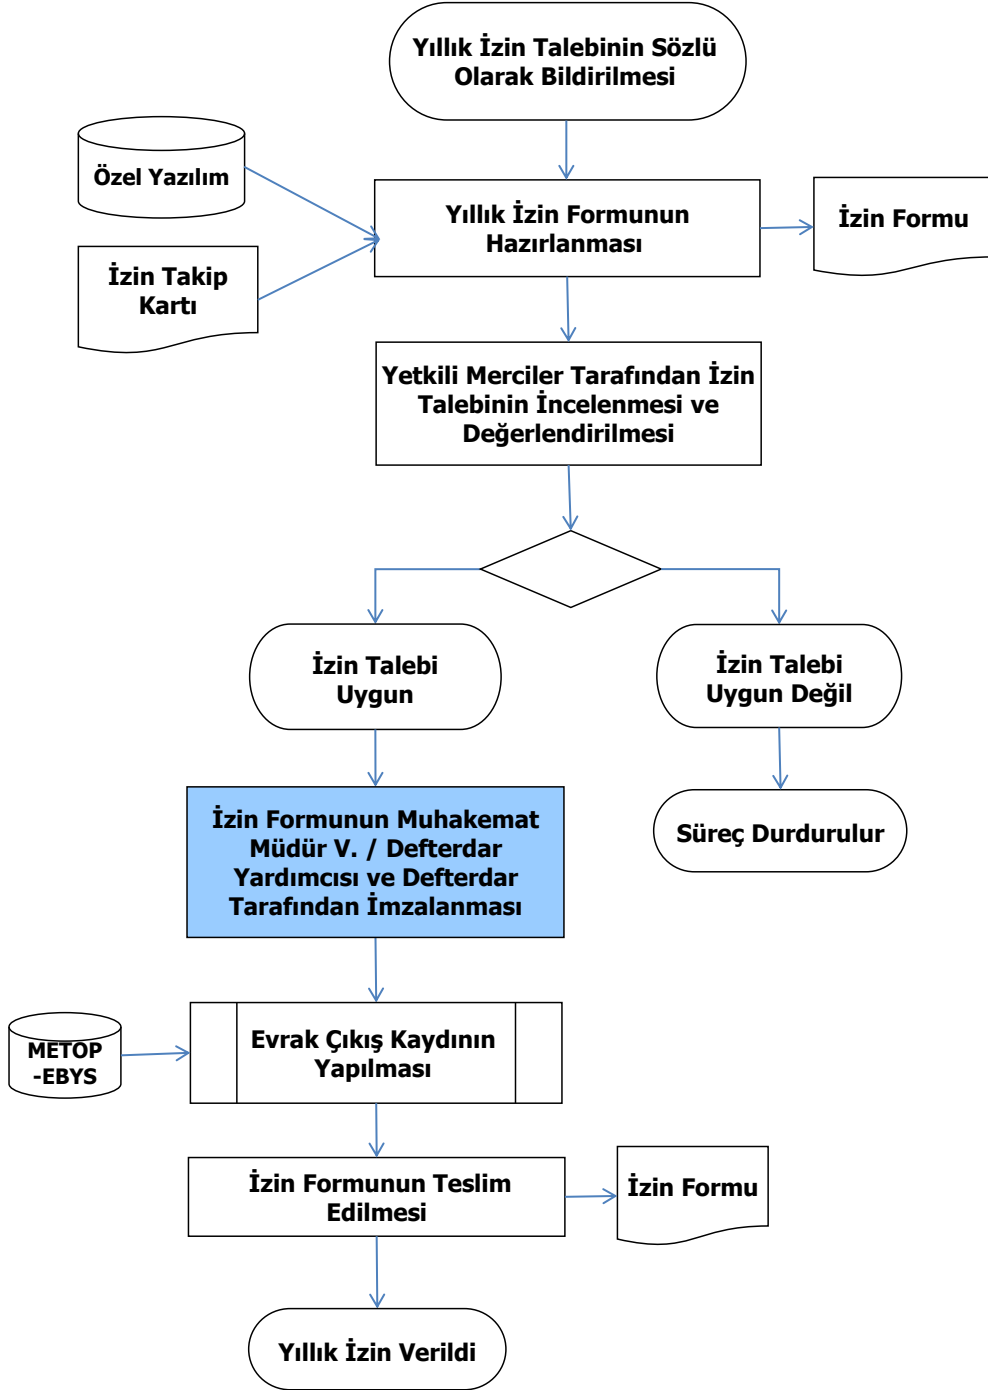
Yıllık İzin Talebinin Sözlü Olarak Bildirilmesi

Özel Yazılım

İzin Takip Kartı

Yıllık İzin Formunun Hazırlanması

İzin Formu

Yetkili Merciler Tarafından İzin Talebinin İncelenmesi ve Değerlendirilmesi

İzin Talebi Uygun

İzin Talebi Uygun Değil

İzin Formunun Muhakemat Müdür V. / Defterdar Yardımcısı ve Defterdar Tarafından İmzalanması

Süreç Durdurulur

METOP -EBYS

Evrak Çıkış Kaydının Yapılması

İzin Formunun Teslim Edilmesi

İzin Formu

Yıllık İzin Verildi